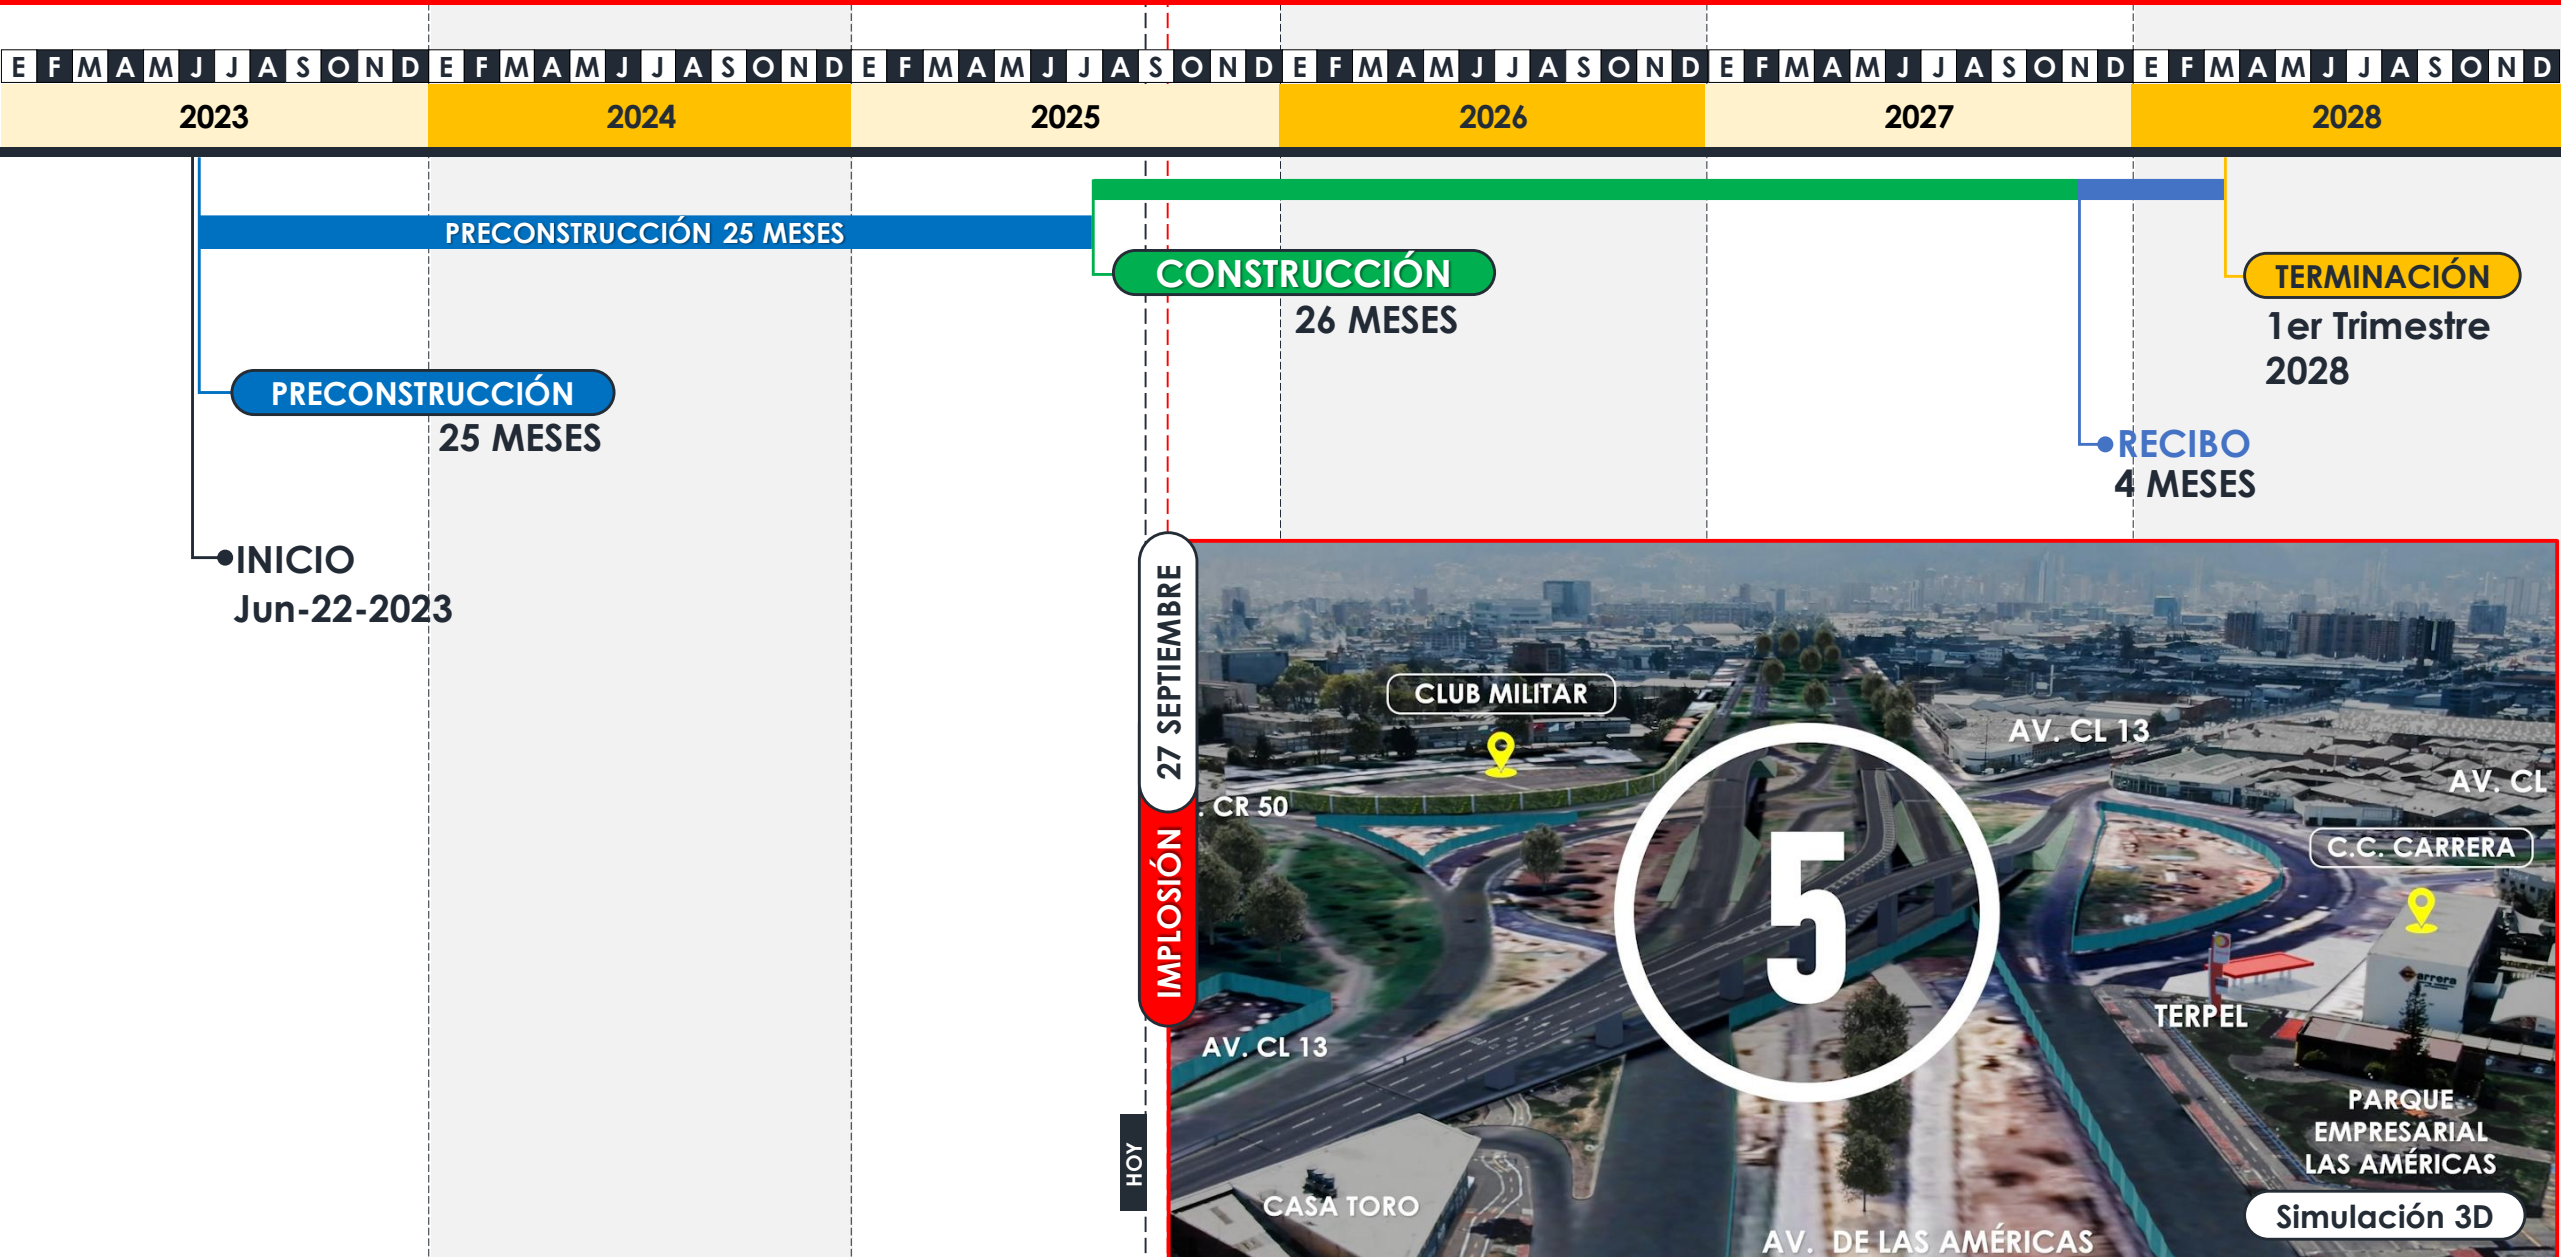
E F M A M J J A S O N D E F M A M J J A S O N D E F M A M J J A S O N D E F M A M J J A S O N D E F M A M J J A S O N D E F M A M J J A S O N D

2023 2024 2025 2026 2027 2028

PRECONSTRUCCIÓN 25 MESES

CONSTRUCCIÓN
26 MESES

TERMINACIÓN
1er Trimestre 2028

PRECONSTRUCCIÓN
25 MESES

RECIBO
4 MESES

INICIO
Jun-22-2023

27 SEPTIEMBRE
IMPLOSIÓN

HOY

CLUB MILITAR
AV. CL 13
AV. CL
. CR 50
C.C. CARRERA
5
TERPEL
AV. CL 13
PARQUE EMPRESARIAL LAS AMÉRICAS
CASA TORO
AV. DE LAS AMÉRICAS
Simulación 3D